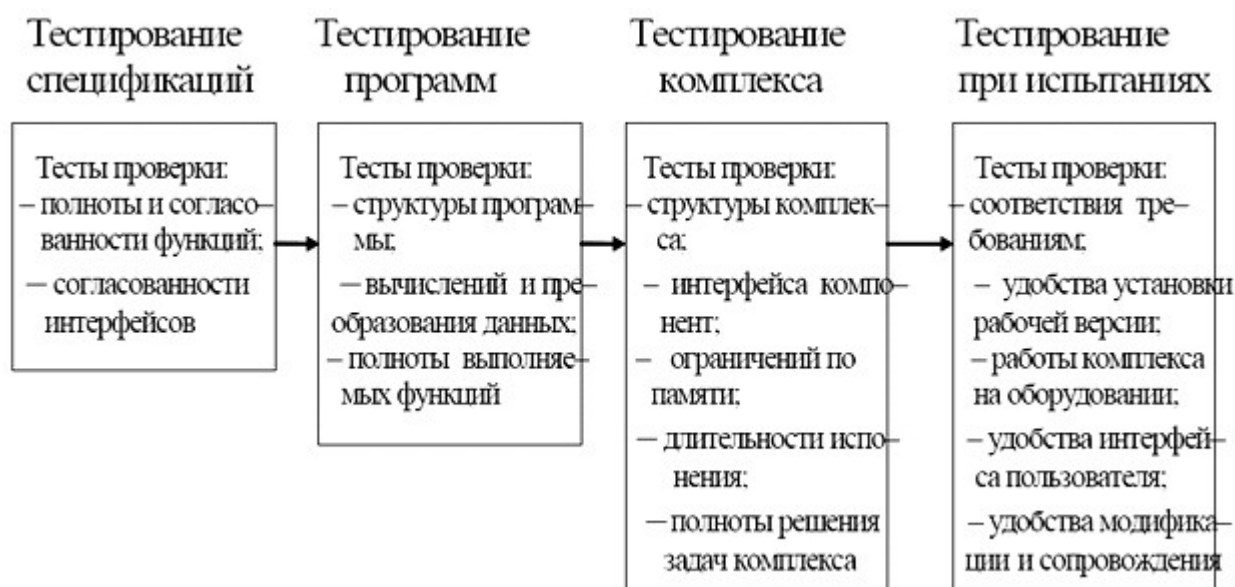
Тестирование спецификаций

Тесты проверки:
– полноты и согласованности функций;
– согласованности интерфейсов

Тестирование программ

Тесты проверки:
– структуры программы;
– вычислений и преобразования данных;
– полноты выполняемых функций

Тестирование комплекса

Тесты проверки:
– структуры комплекса;
– интерфейса компонент;
– ограничений по памяти;
– длительности исполнения;
– полноты решения задач комплекса

Тестирование при испытаниях

Тесты проверки:
– соответствия требованиям;
– удобства установки рабочей версии;
– работы комплекса на оборудовании;
– удобства интерфейса пользователя;
– удобства модификации и сопровождения